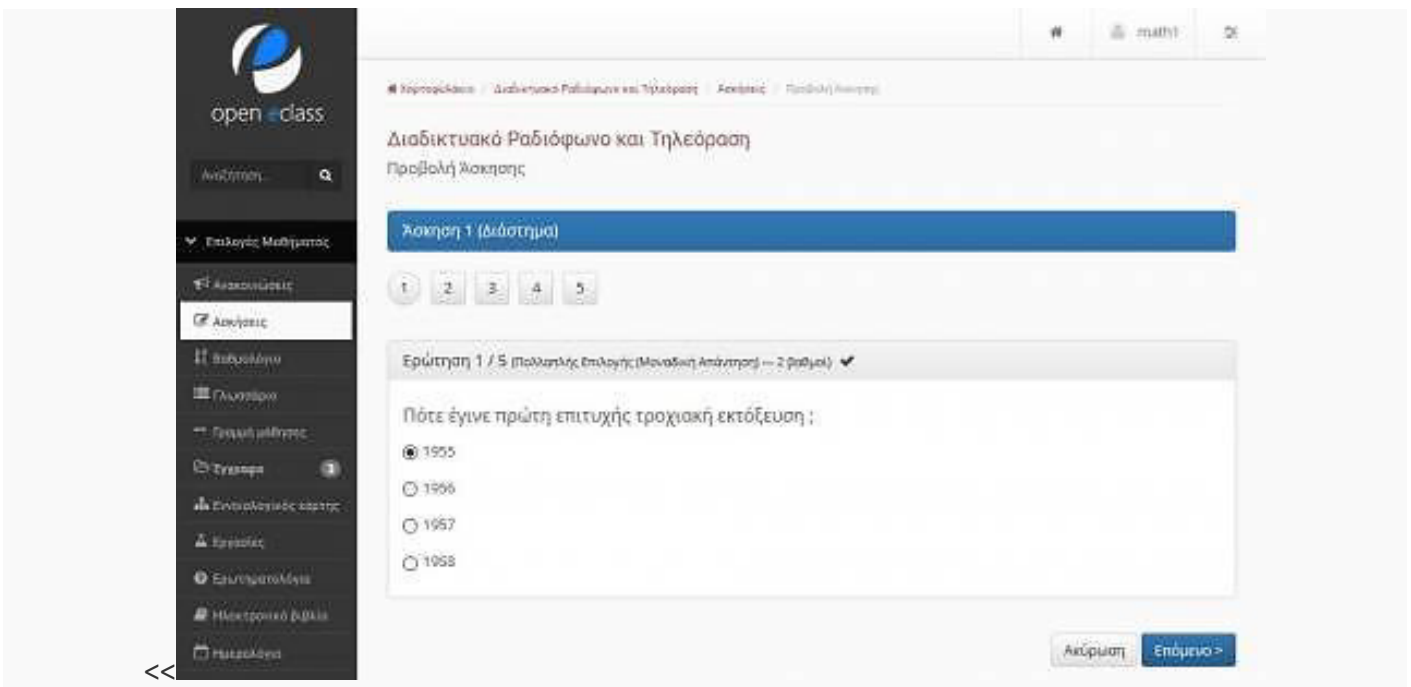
open eclass

Αναζήτηση...

Επιλογές Μαθήματος

Ανακοινώσεις

Ασκήσεις

Βαθμολόγιο

Γλωσσάριο

Γραμμή μάθησης

Έγγραφα 3

Εννοιολογικός χάρτης

Εργασίες

Ερωτηματολόγια

Ηλεκτρονικό βιβλίο

Ημερολόγιο

<<

math1

Χαρτοφυλάκιο / Διαδικτυακό Ραδιόφωνο και Τηλεόραση / Ασκήσεις / Προβολή Άσκησης

Διαδικτυακό Ραδιόφωνο και Τηλεόραση

Προβολή Άσκησης

Άσκηση 1 (Διάστημα)

1 2 3 4 5

Ερώτηση 1 / 5 (Πολλαπλής Επιλογής (Μοναδική Απάντηση) — 2 βαθμοί)

Πότε έγινε πρώτη επιτυχής τροχιακή εκτόξευση ;

1955

1956

1957

1958

Ακύρωση Επόμενο >